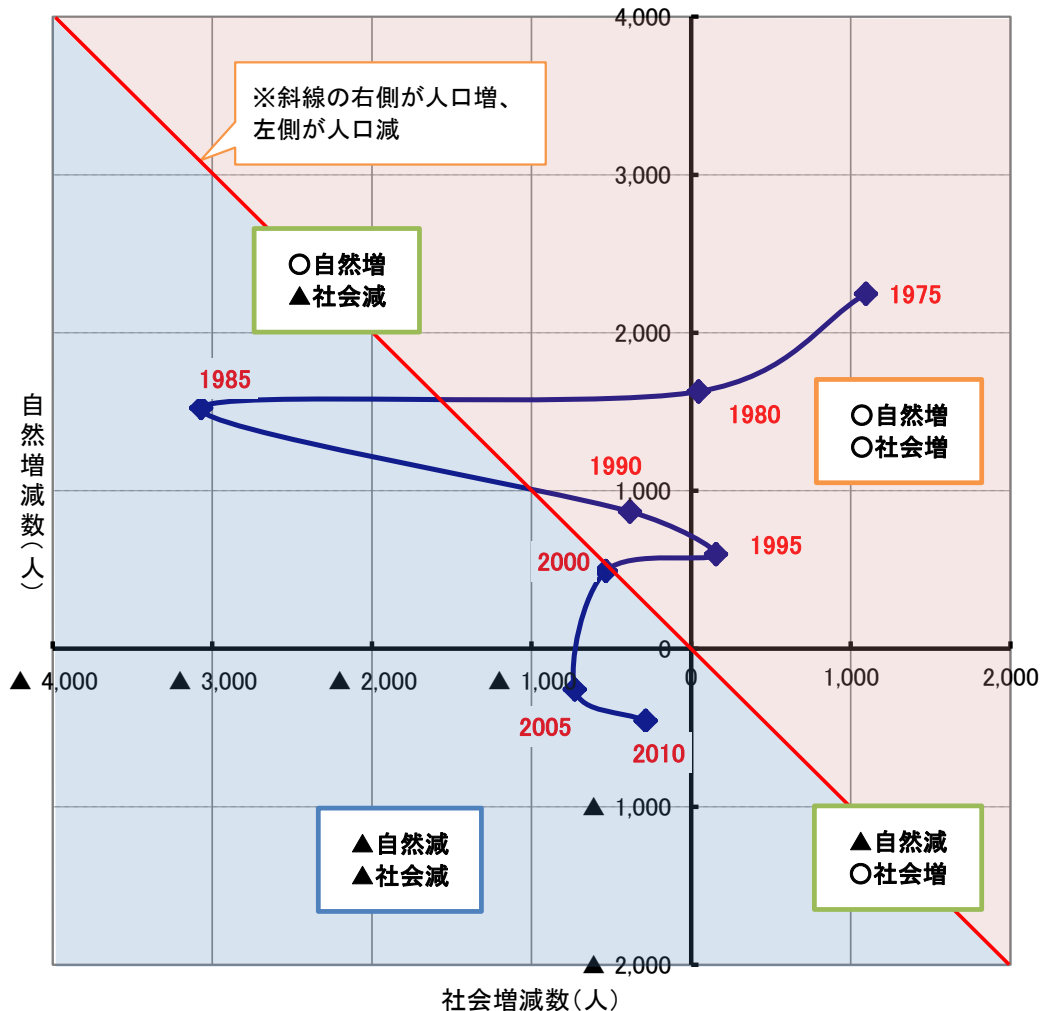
4,000

※斜線の右側が人口増、左側が人口減

3,000

○自然増
▲社会減

2,000

1975

1985

1980

○自然増
○社会増

自然増減数（人）

1990

1,000

1995

2000

0

▲ 4,000 ▲ 3,000 ▲ 2,000 ▲ 1,000 0 1,000 2,000

2005

2010

▲ 1,000

▲自然減
▲社会減

▲自然減
○社会増

▲ 2,000

社会増減数（人）